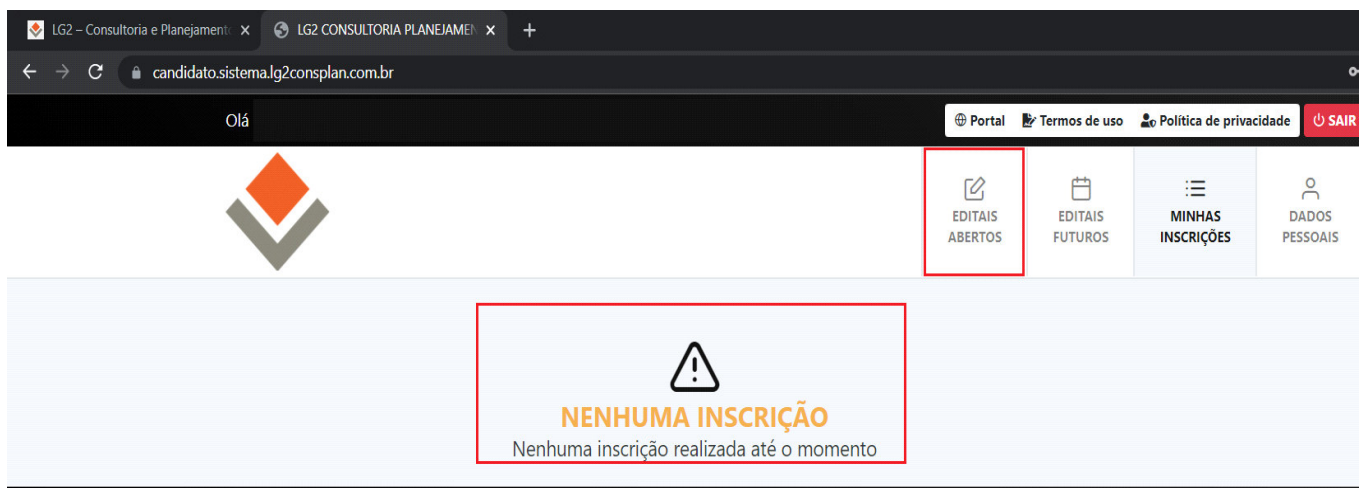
LG2 – Consultoria e Planejament ×
LG2 CONSULTORIA PLANEJAMEN ×
+

candidato.sistema.lg2consplan.com.br

Olá

Portal
Termos de uso
Política de privacidade
SAIR

EDITAIS ABERTOS
EDITAIS FUTUROS
MINHAS INSCRIÇÕES
DADOS PESSOAIS

NENHUMA INSCRIÇÃO
Nenhuma inscrição realizada até o momento